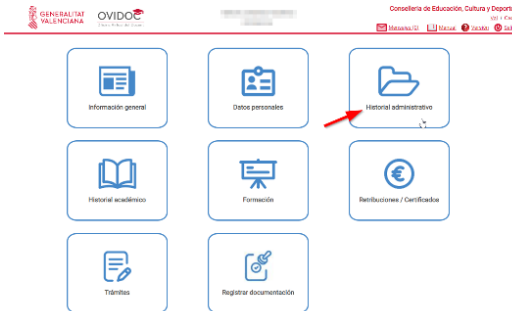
GENERALITAT VALENCIANA

OVIDOC

Conselleria de Educación, Cultura y Deporte

Mensajes (0) Manual Versión Sal

Información general

Datos personales

Historial administrativo

Historial académico

Formación

Retribuciones / Certificados

Trámites

Registrar documentación